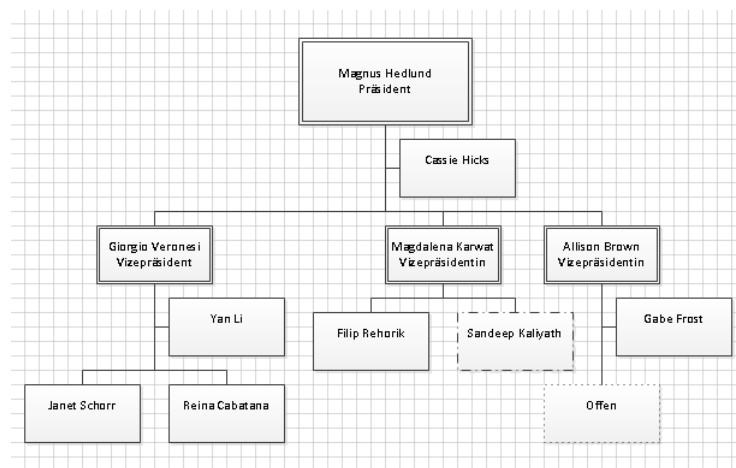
Magnus Hedlund
Präsident

Cassie Hicks

Giorgio Veronesi
Vizepräsident

Magdalena Karwat
Vizepräsidentin

Allison Brown
Vizepräsidentin

Yan Li

Filip Rehorik

Sandeep Kaliyath

Gabe Frost

Janet Schorr

Reina Cabatana

Offen